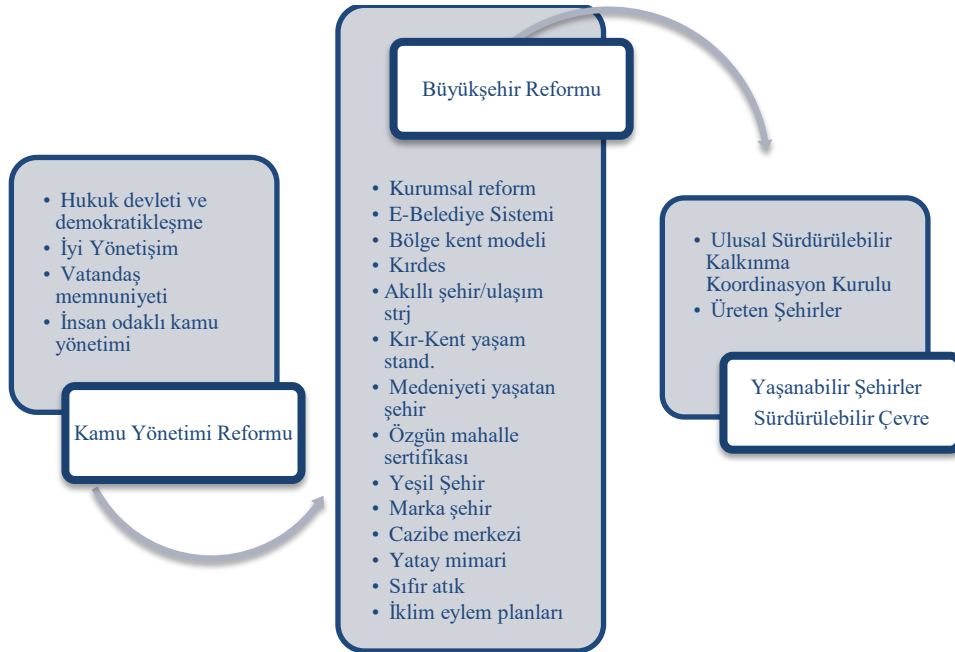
• Hukuk devleti ve demokratikleşme
• İyi Yönetişim
• Vatandaş memnuniyeti
• İnsan odaklı kamu yönetimi

Kamu Yönetimi Reformu

Büyükşehir Reformu

• Kurumsal reform
• E-Belediye Sistemi
• Bölge kent modeli
• Kırdes
• Akıllı şehir/ulaşım strj
• Kır-Kent yaşam stand.
• Medeniyeti yaşatan şehir
• Özgün mahalle sertifikası
• Yeşil Şehir
• Marka şehir
• Cazibe merkezi
• Yatay mimari
• Sıfır atık
• İklim eylem planları

• Ulusal Sürdürülebilir Kalkınma Koordinasyon Kurulu
• Üreten Şehirler

Yaşanabilir Şehirler
Sürdürülebilir Çevre